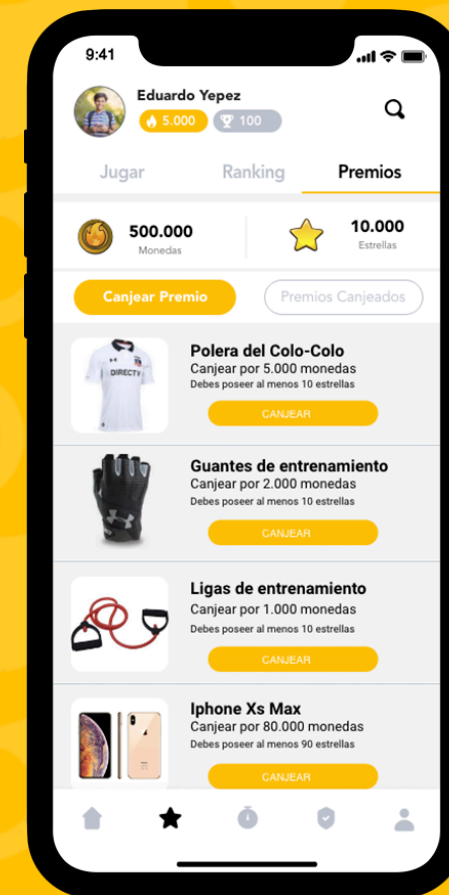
9:41

Eduardo Yepez
5.000
100

Jugar
Ranking
Premios

500.000
Monedas

10.000
Estrellas

Canjear Premio
Premios Canjeados

DIRECTV

Polera del Colo-Colo
Canjear por 5.000 monedas
Debes poseer al menos 10 estrellas
CANJEAR

Guantes de entrenamiento
Canjear por 2.000 monedas
Debes poseer al menos 10 estrellas
CANJEAR

Ligas de entrenamiento
Canjear por 1.000 monedas
Debes poseer al menos 10 estrellas
CANJEAR

Iphone Xs Max
Canjear por 80.000 monedas
Debes poseer al menos 90 estrellas
CANJEAR